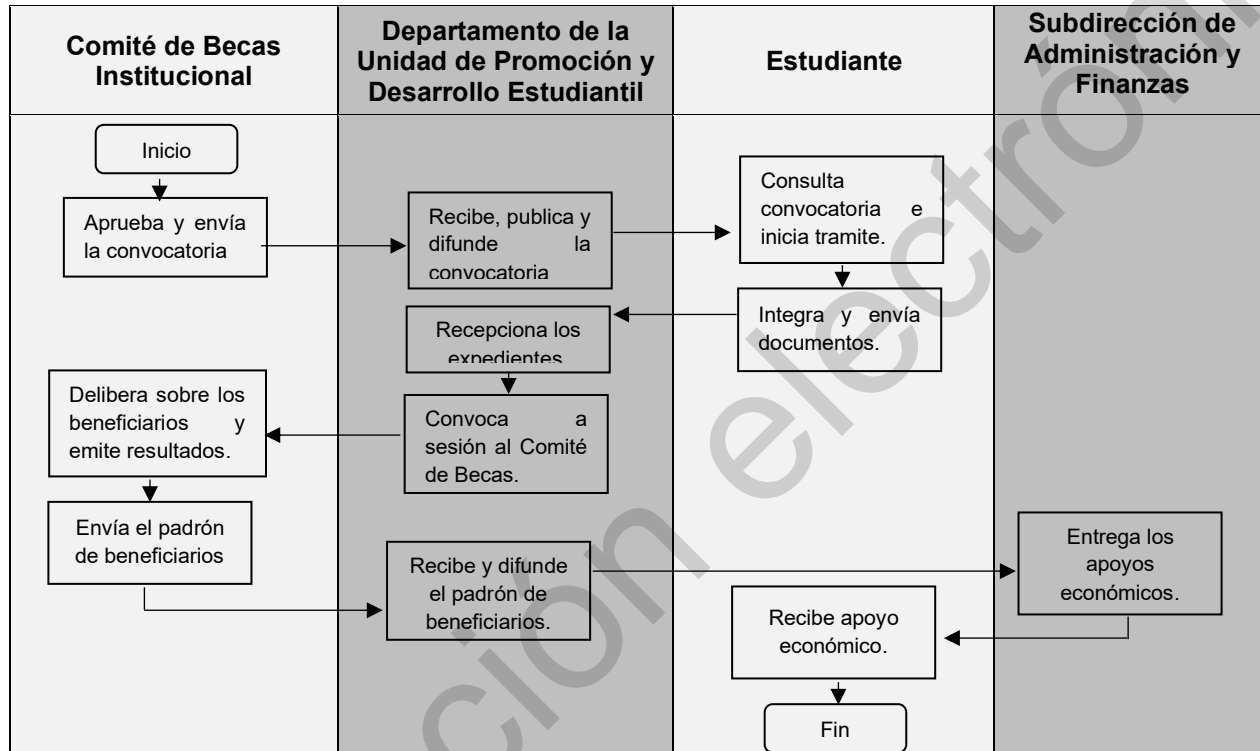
Comité de Becas Institucional

Departamento de la Unidad de Promoción y Desarrollo Estudiantil

Estudiante

Subdirección de Administración y Finanzas

Inicio

Aprueba y envía la convocatoria

Recibe, publica y difunde la convocatoria

Consulta convocatoria e inicia tramite.

Integra y envía documentos.

Recepciona los expedientes

Delibera sobre los beneficiarios y emite resultados.

Convoca a sesión al Comité de Becas.

Envía el padrón de beneficiarios

Recibe y difunde el padrón de beneficiarios.

Entrega los apoyos económicos.

Recibe apoyo económico.

Fin

cion electro